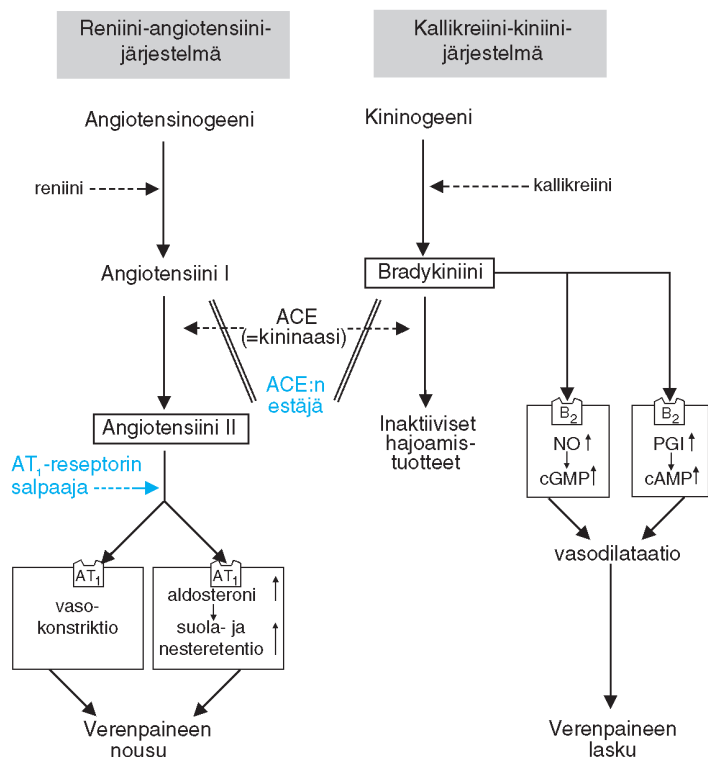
Reniini-angiotensiini-järjestelmä

Kallikreiini-kiniini-järjestelmä

Angiotensinogeeni

Kininogeeni

reniini

kallikreiini

Angiotensiini I

Bradykiniini

ACE
(=kininaasi)

ACE:n estäjä

Angiotensiini II

Inaktiiviset hajoamistuotteet

$B_2$
NO ↑
cGMP ↑

$B_2$
PGI ↑
cAMP ↑

$AT_1$-reseptorin salpaaja

vasodilataatio

$AT_1$
vasokonstriktio

$AT_1$
aldosteroni ↑
suola- ja nesteretentio ↑

Verenpaineen nousu

Verenpaineen lasku